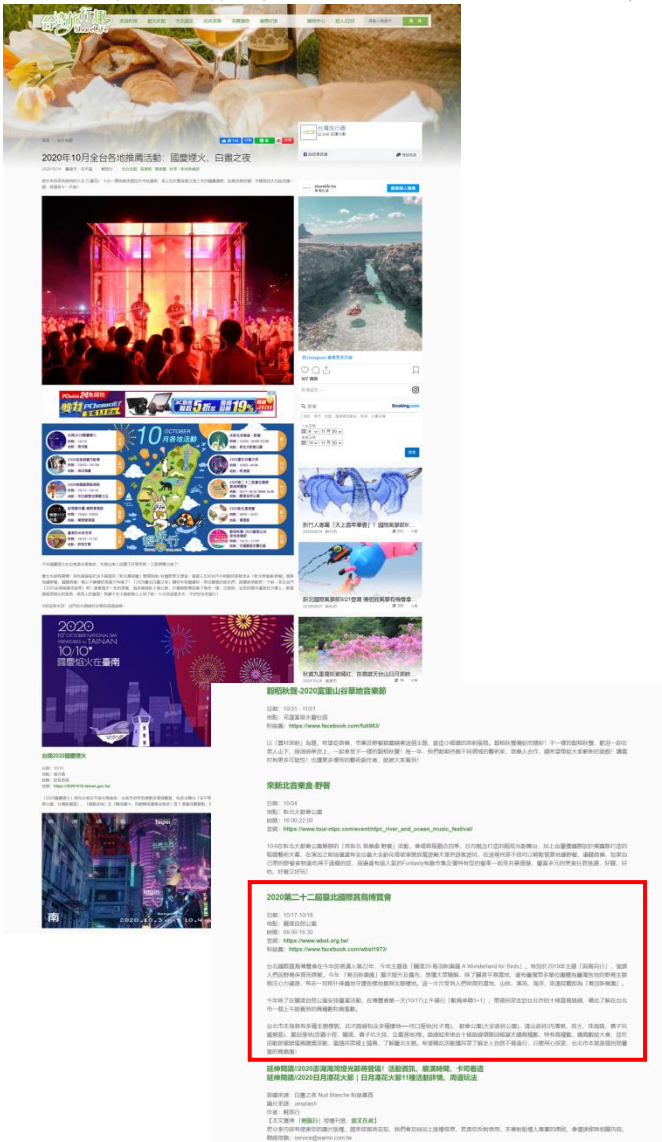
台灣旅行趣

2020年10月全台各地推薦活動：國慶煙火、白晝之夜

10 OCTOBER 10月各地活動

2020 10TH OCTOBER NATIONAL DAY FIREWORKS IN TAINAN

10/10 國慶焰火在臺南

台南2020國慶煙火

新竹人看過「天上蓋牛車會」！國際風箏節

新北國際風箏節9月登場 傳說的風箏和格鬥賽

秋意九面草原賞桐花，在雲端天台上日月潭

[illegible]

Booking.com

Instagram

親愛的秋漫-2020富里山谷草地音樂節

日期：10/31 - 11/01
地點：花蓮富里水圳公園
粉絲團：https://www.facebook.com/fuli983/

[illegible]

來新北宿東鄉-野餐

日期：10/04
地點：新北大都會公園
時間：16:00-22:00
官網：https://www.tour-ntpc.com/event/ntpc_river_and_ocean_music_festival/

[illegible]

2020第二十二屆臺北國際賞鳥博覽會

日期：10/17-10/18
地點：關渡自然公園
時間：09:00-16:30
官網：https://www.wbst.org.tw/
粉絲團：https://www.facebook.com/wbst1973/

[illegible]

延伸閱讀/2020澎湖海境光節將登陸！活動資訊、展演時間、卡司看這
延伸閱讀/2020日月潭花火節｜日月潭花火節11場活動詳情、周邊玩法

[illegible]